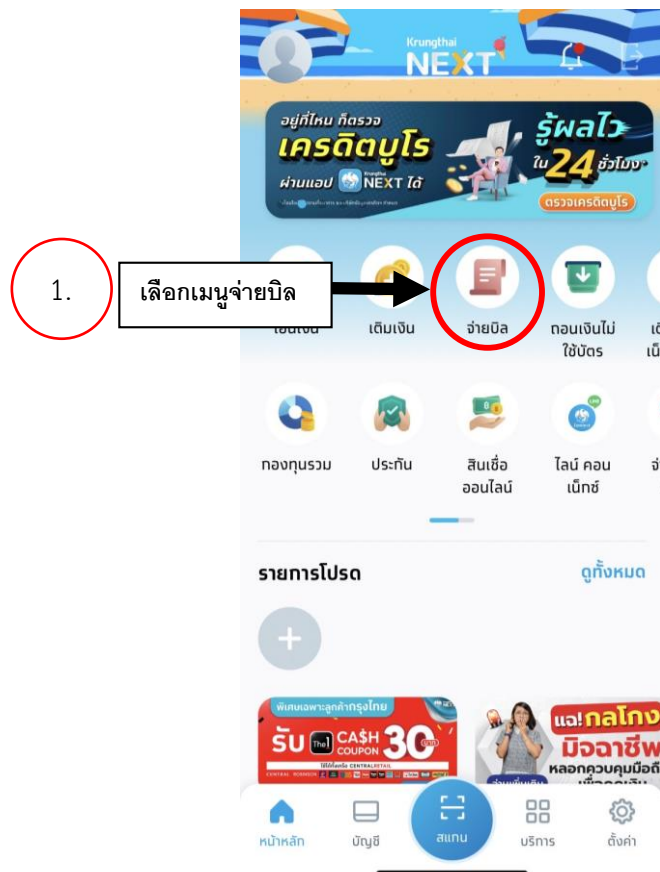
Krungthai NEXT

อยู่ที่ไหน ก็ตรวจ เครดิตบูโร ผ่านแอป NEXT ได้

รู้ผลไว ใน 24 ชั่วโมง*

ตรวจเครดิตบูโร

1.

เลือกเมนูจ่ายบิล

โอนเงิน

เติมเงิน

จ่ายบิล

ถอนเงินไม่ใช้บัตร

เติ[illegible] เน็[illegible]

กองทุนรวม

ประกัน

สินเชื่อออนไลน์

ไลน์ คอนเน็กซ์

จ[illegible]

รายการโปรด

ดูทั้งหมด

พิเศษเฉพาะลูกค้ากรุงไทย

รับ The1 CA$H COUPON 30

CENTRAL RETAIL

แฉ! กลโกง มิจฉาชีพ

หลอกควบคุมมือถื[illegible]

หน้าหลัก

บัญชี

สแกน

บริการ

ตั้งค่า